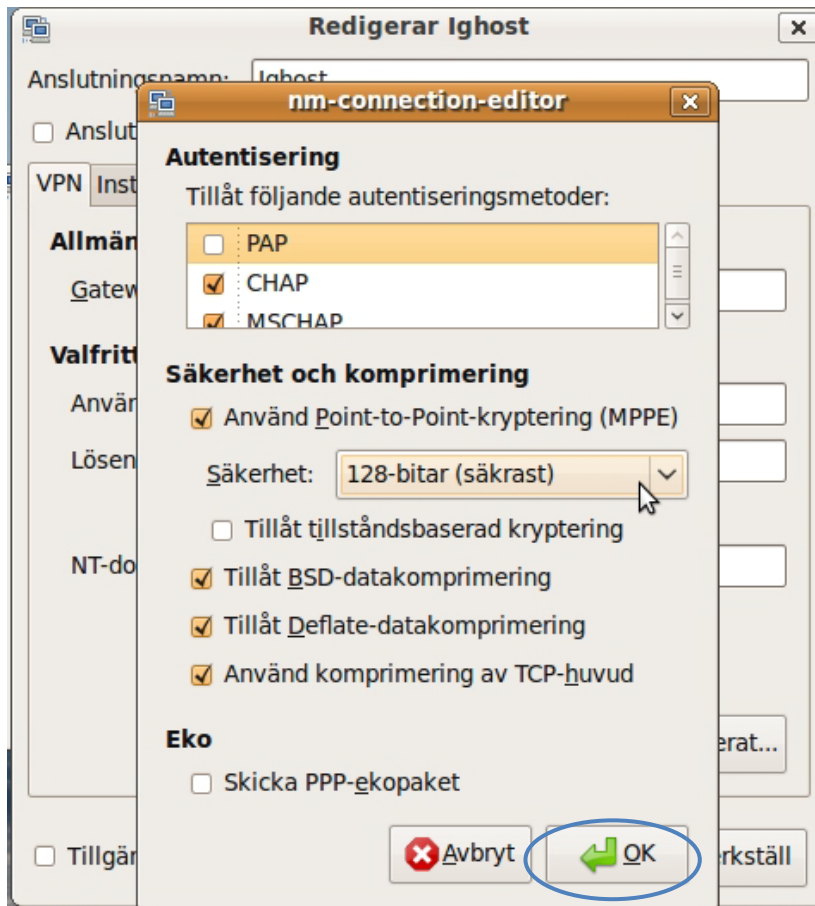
Redigerar Ighost

Anslutningsnamn: Ighost

Anslut

VPN Inst

Allmän

Gatew

Valfritt

Använ

Lösen

NT-do

erat...

Tillgän

rkställ

nm-connection-editor

Autentisering

Tillåt följande autentiseringsmetoder:

PAP

CHAP

MSCHAP

Säkerhet och komprimering

Använd Point-to-Point-kryptering (MPPE)

Säkerhet: 128-bitar (säkrast)

Tillåt tillståndsbaserad kryptering

Tillåt BSD-datakomprimering

Tillåt Deflate-datakomprimering

Använd komprimering av TCP-huvud

Eko

Skicka PPP-ekopaket

Avbryt

OK